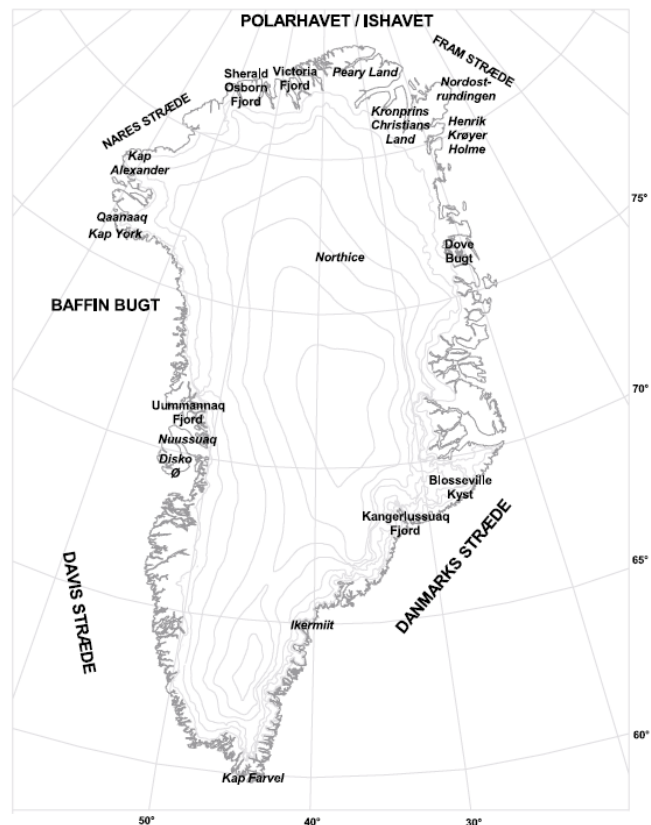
POLARHAVET / ISHAVET

FRAM STRÆDE

Sherald Osborn Fjord

Victoria Fjord

Peary Land

Nordost-rundingen

Kronprins Christians Land

Henrik Krøyer Holme

NARES STRÆDE

Kap Alexander

Qaanaaq

Kap York

75°

Dove Bugt

Northice

BAFFIN BUGT

70°

Uummannaq Fjord

Nuussuaq

Disko Ø

Blosseville Kyst

Kangerlussuaq Fjord

DANMARKS STRÆDE

65°

DAVIS STRÆDE

Ikermiit

60°

Kap Farvel

50°

40°

30°